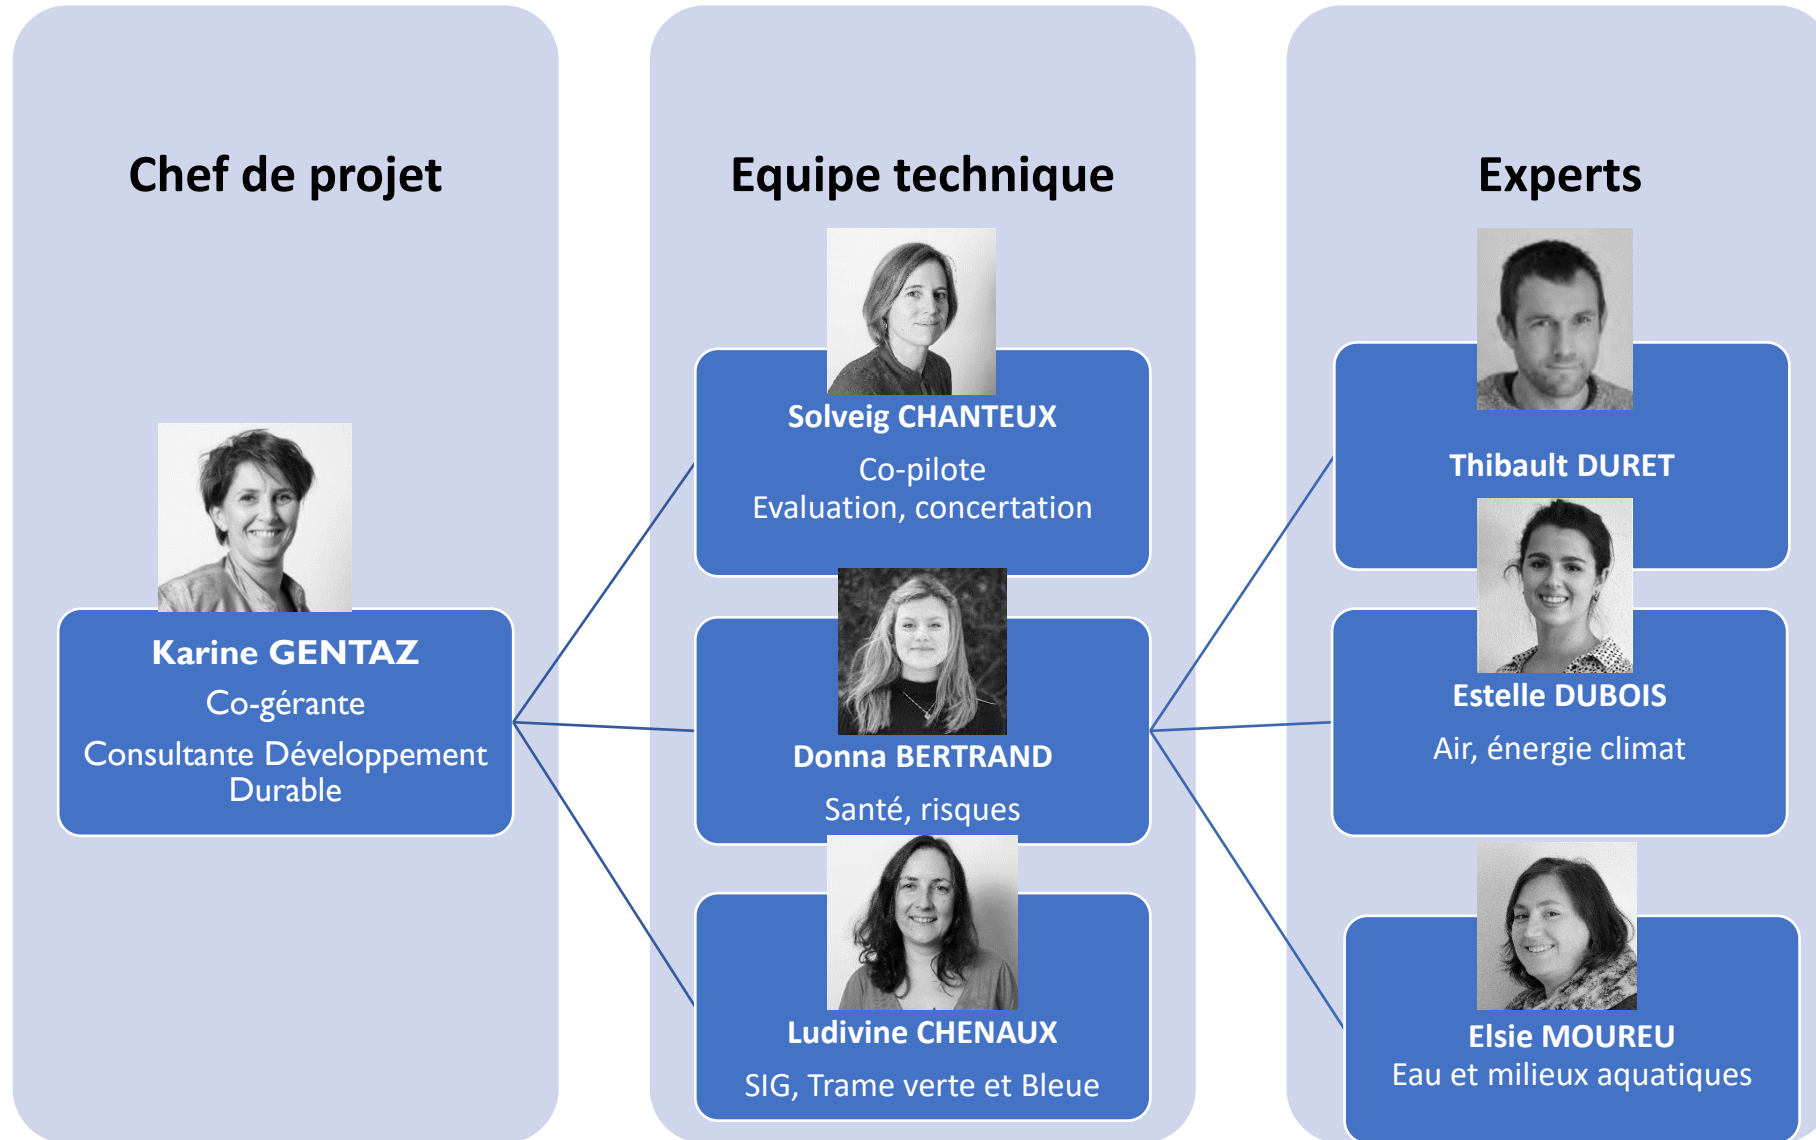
Chef de projet

Karine GENTAZ
Co-gérante
Consultante Développement Durable

Equipe technique

Solveig CHANTEUX
Co-pilote
Evaluation, concertation

Donna BERTRAND
Santé, risques

Ludivine CHENAUX
SIG, Trame verte et Bleue

Experts

Thibault DURET

Estelle DUBOIS
Air, énergie climat

Elsie MOUREU
Eau et milieux aquatiques